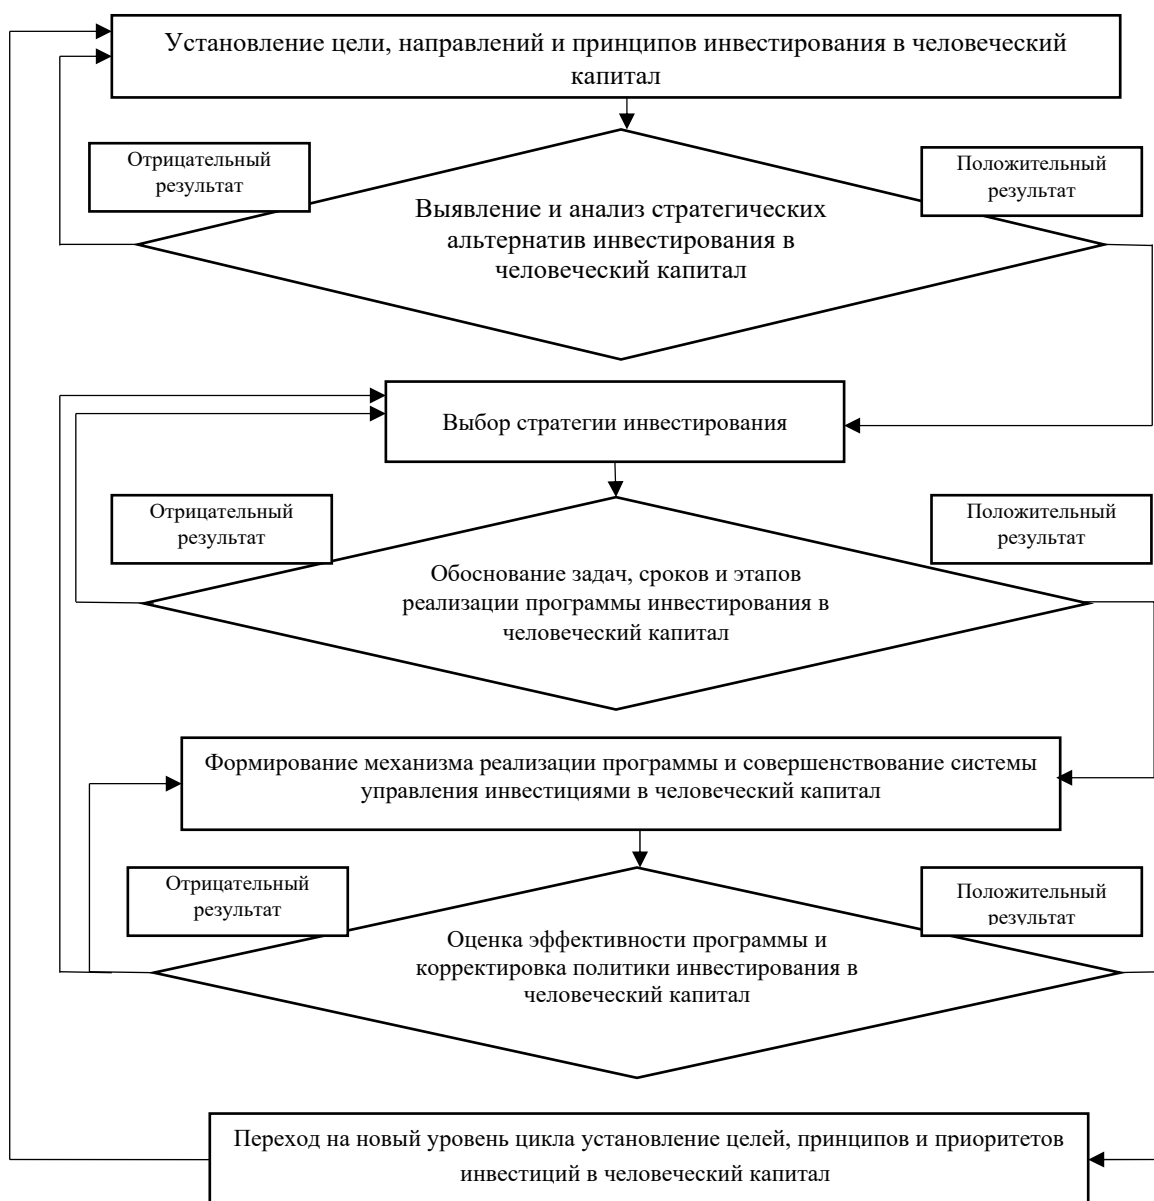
Установление цели, направлений и принципов инвестирования в человеческий капитал

Отрицательный результат

Положительный результат

Выявление и анализ стратегических альтернатив инвестирования в человеческий капитал

Выбор стратегии инвестирования

Отрицательный результат

Положительный результат

Обоснование задач, сроков и этапов реализации программы инвестирования в человеческий капитал

Формирование механизма реализации программы и совершенствование системы управления инвестициями в человеческий капитал

Отрицательный результат

Положительный результат

Оценка эффективности программы и корректировка политики инвестирования в человеческий капитал

Переход на новый уровень цикла установление целей, принципов и приоритетов инвестиций в человеческий капитал